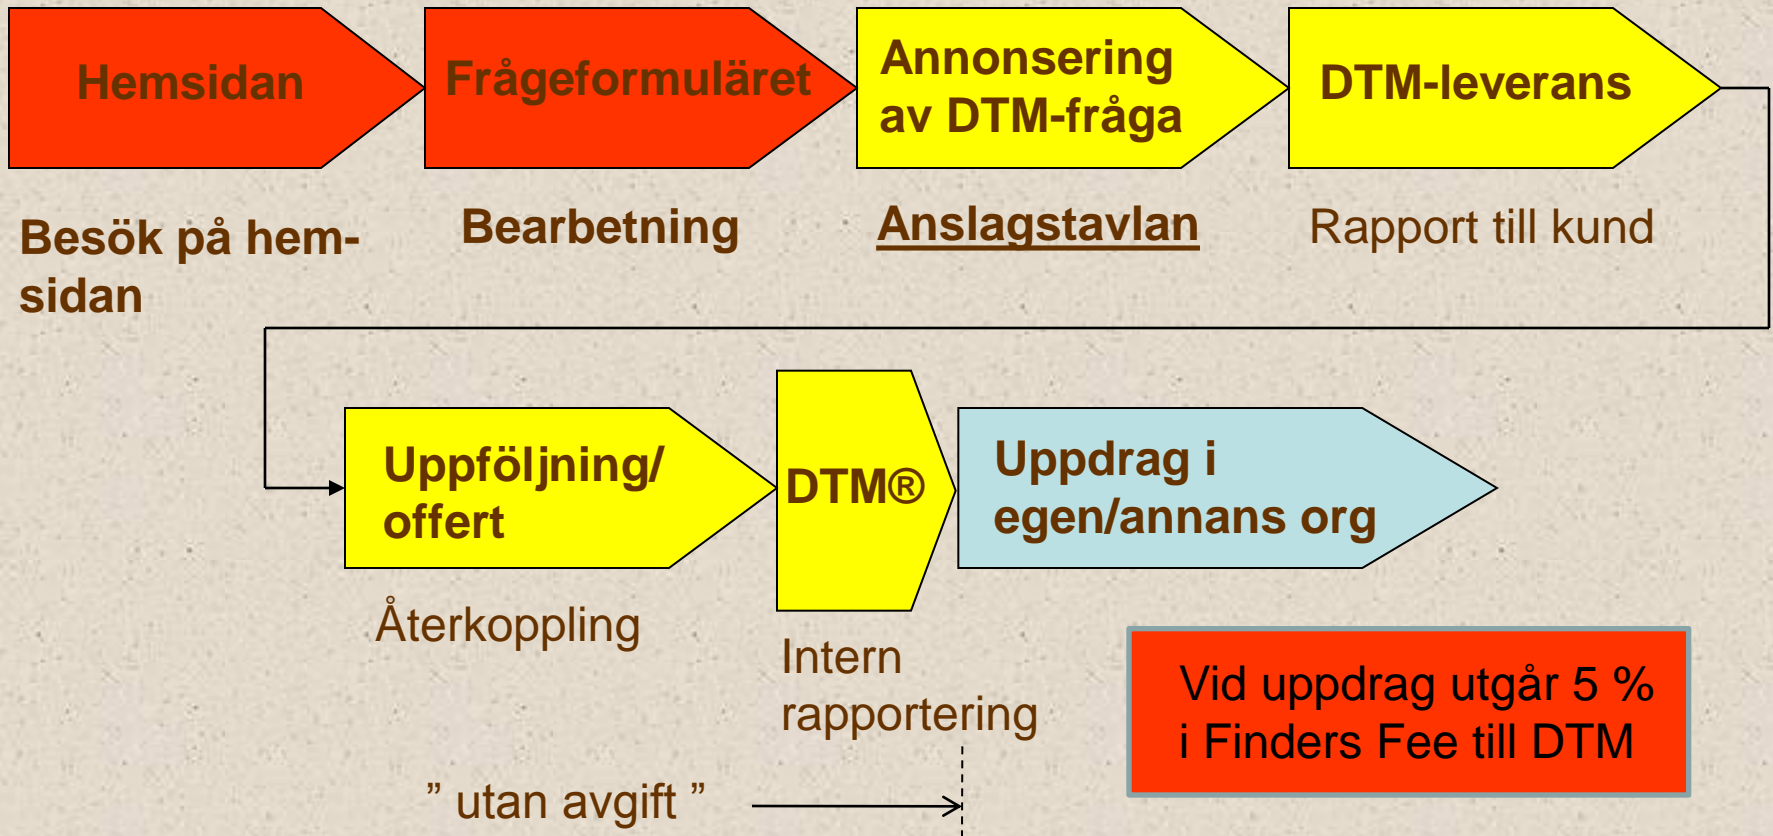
Hemsidan

Frågeformuläret

Annonsering av DTM-fråga

DTM-leverans

Besök på hemsidan

Bearbetning

Anslagstavlan

Rapport till kund

Uppföljning/ offert

DTM®

Uppdrag i egen/annans org

Återkoppling

Intern rapportering

Vid uppdrag utgår 5 % i Finders Fee till DTM

” utan avgift ”